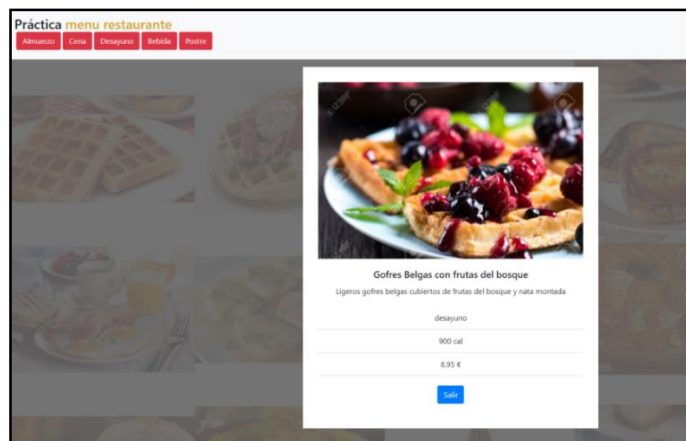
Práctica menu restaurante

Almuerzo Cena Desayuno Bebida Postre

Gofres Belgas con frutas del bosque

Ligeros gofres belgas cubiertos de frutas del bosque y nata montada

desayuno

900 cal

8.95 €

Salir